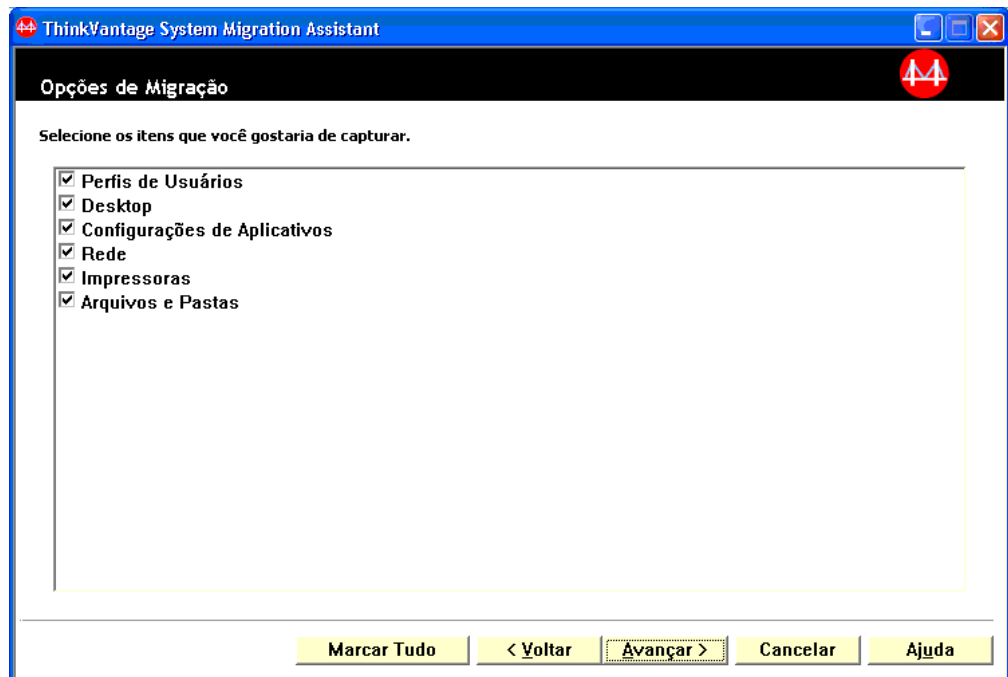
ThinkVantage System Migration Assistant

Opções de Migração

Selecione os itens que você gostaria de capturar.

☑ Perfis de Usuários
☑ Desktop
☑ Configurações de Aplicativos
☑ Rede
☑ Impressoras
☑ Arquivos e Pastas

Marcar Tudo | < Voltar | Avançar > | Cancelar | Ajuda